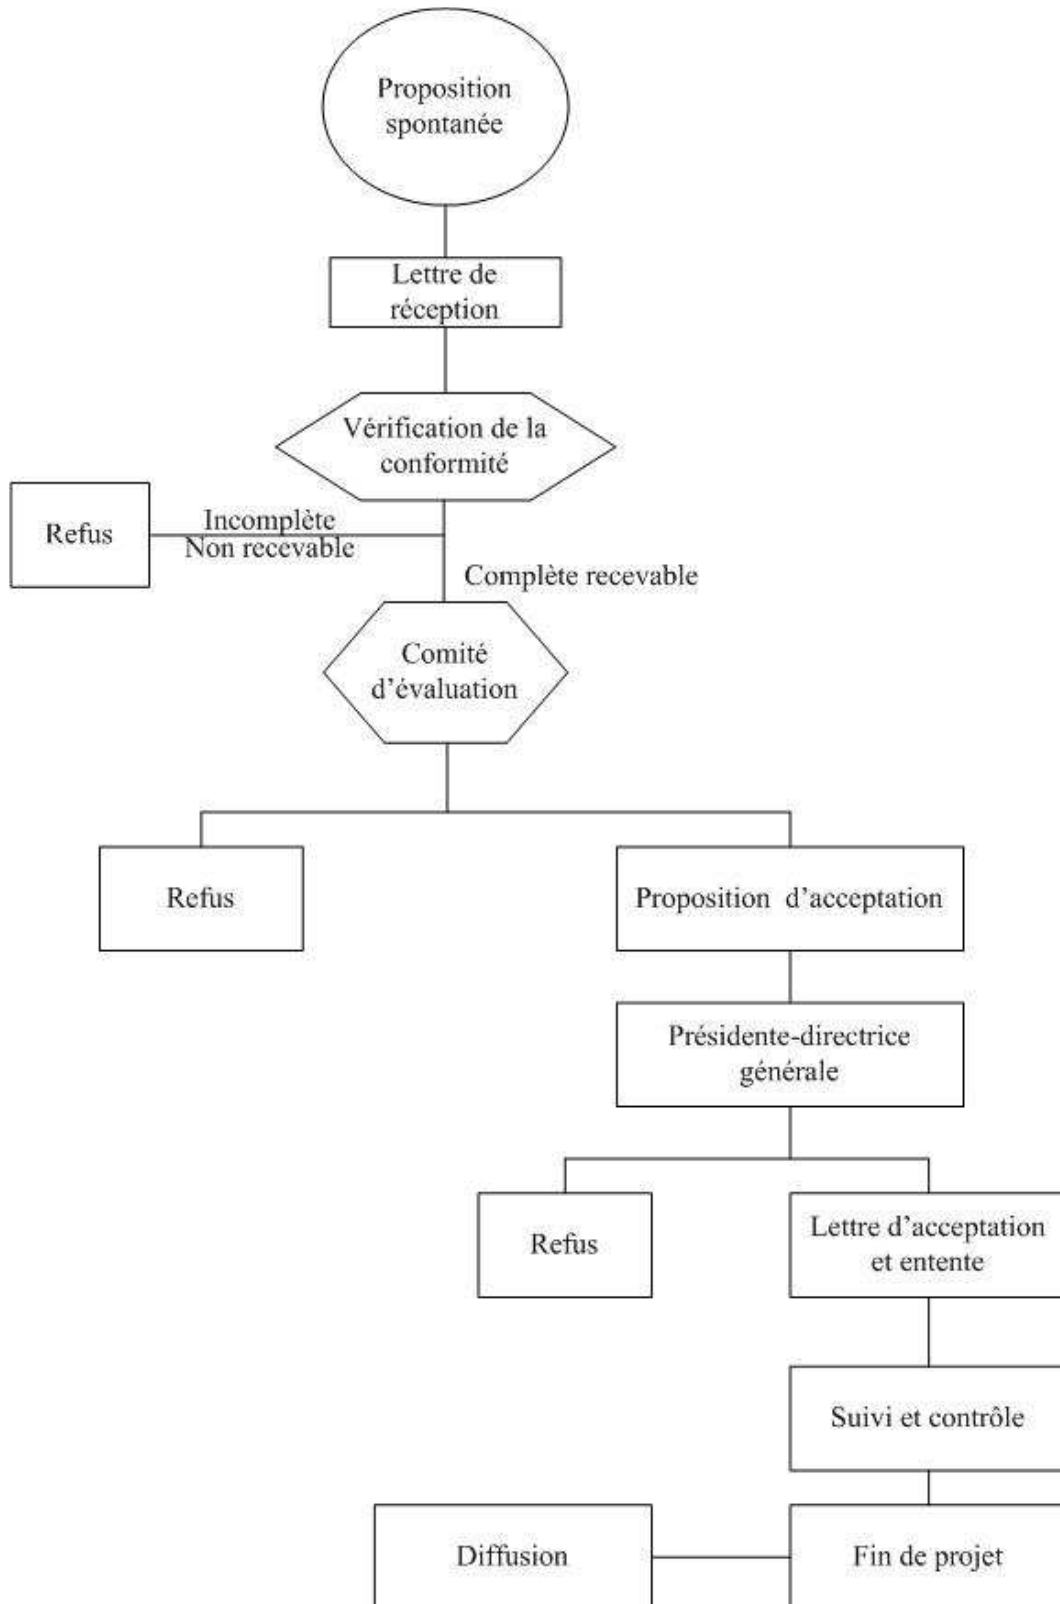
Proposition spontanée

Lettre de réception

Vérification de la conformité

Refus

Incomplète
Non recevable

Complète recevable

Comité d'évaluation

Refus

Proposition d'acceptation

Présidente-directrice générale

Refus

Lettre d'acceptation et entente

Suivi et contrôle

Diffusion

Fin de projet